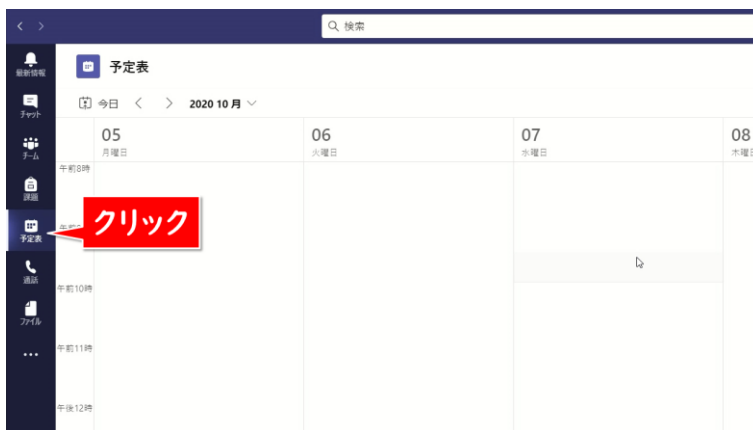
< >

検索

最新情報

チャット

チーム

課題

予定表

通話

ファイル

...

予定表

今日 < > 2020 10 月

05
月曜日

06
火曜日

07
水曜日

08
木曜日

午前8時

午前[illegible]

クリック

午前10時

午前11時

午後12時